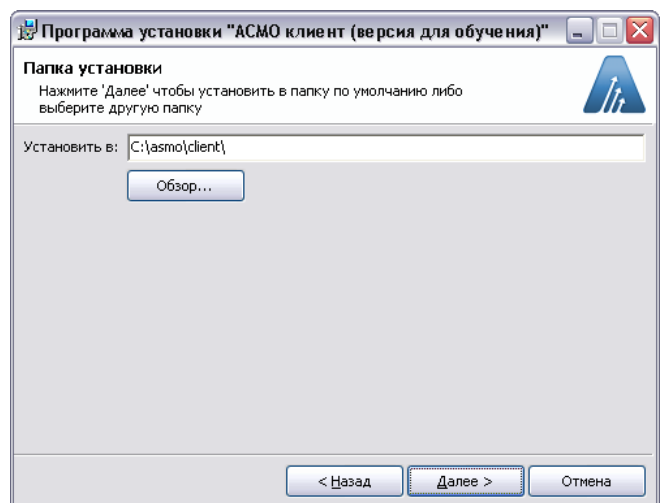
Программа установки "АСМО клиент (версия для обучения)"

Папка установки

Нажмите 'Далее' чтобы установить в папку по умолчанию либо выберите другую папку

Установить в: C:\asmo\client\

Обзор...

< Назад

Далее >

Отмена